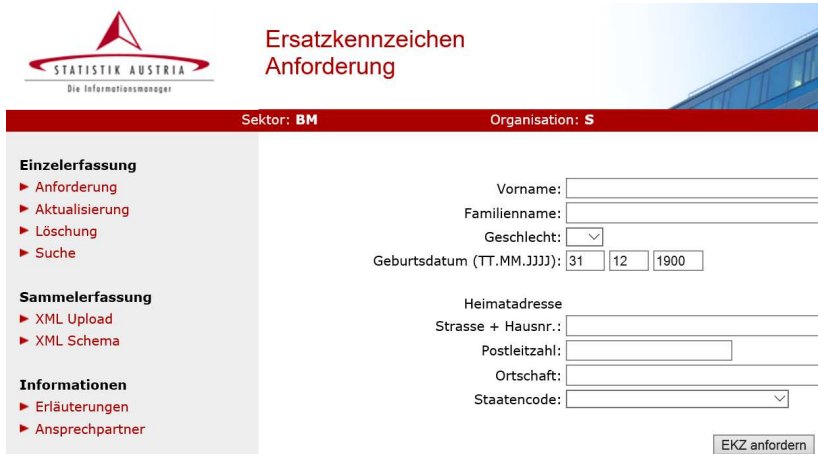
STATISTIK AUSTRIA
Die Informationsmanager

Ersatzkennzeichen Anforderung

Sektor: BM
Organisation: S

Einzelerfassung
► Anforderung
► Aktualisierung
► Löschung
► Suche

Sammelerfassung
► XML Upload
► XML Schema

Informationen
► Erläuterungen
► Ansprechpartner

Vorname:
Familienname:
Geschlecht:
Geburtsdatum (TT.MM.JJJJ): 31 12 1900

Heimatadresse
Strasse + Hausnr.:
Postleitzahl:
Ortschaft:
Staatencode:

EKZ anfordern